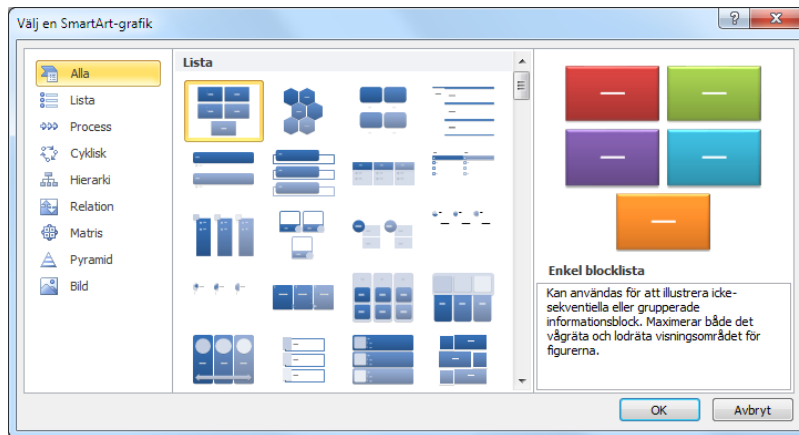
Välj en SmartArt-grafik

?

Alla

Lista

Process

Cyklisk

Hierarki

Relation

Matris

Pyramid

Bild

Lista

Enkel blocklista

Kan användas för att illustrera ickesekventiella eller grupperade informationsblock. Maximerar både det vågräta och lodräta visningsområdet för figurerna.

OK

Avbryt